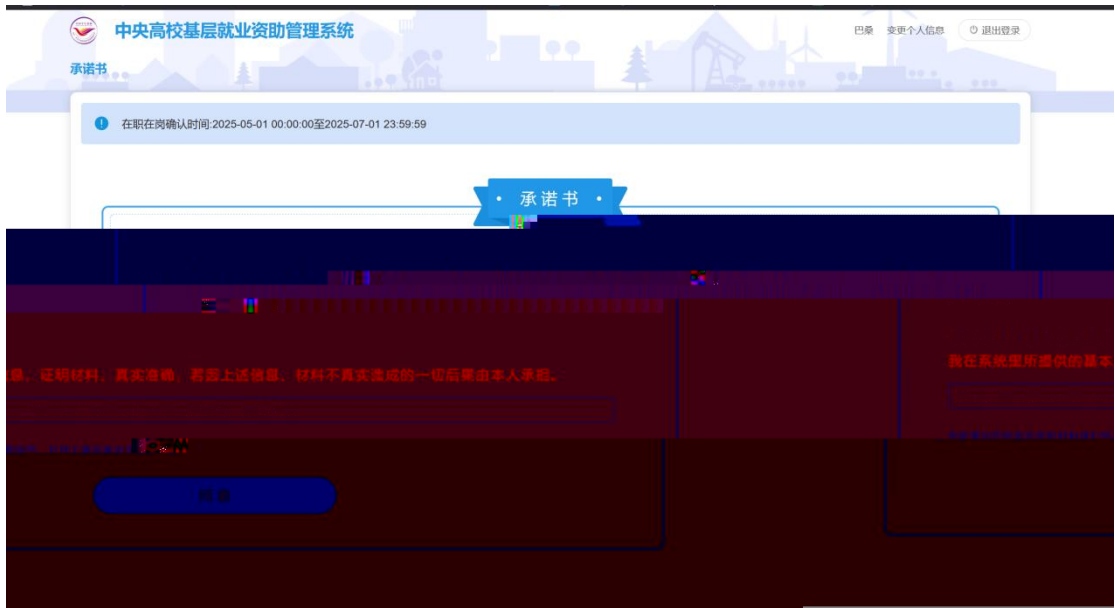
中央高校基层就业资助管理系统

巴桑 变更个人信息 退出登录

承诺书

在职在岗确认时间:2025-05-01 00:00:00至2025-07-01 23:59:59

承诺书

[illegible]息、证明材料，真实准确，若因上述信息、材料不真实造成的一切后果由本人承担。

我在系统里所提供的基本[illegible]

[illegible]

同意